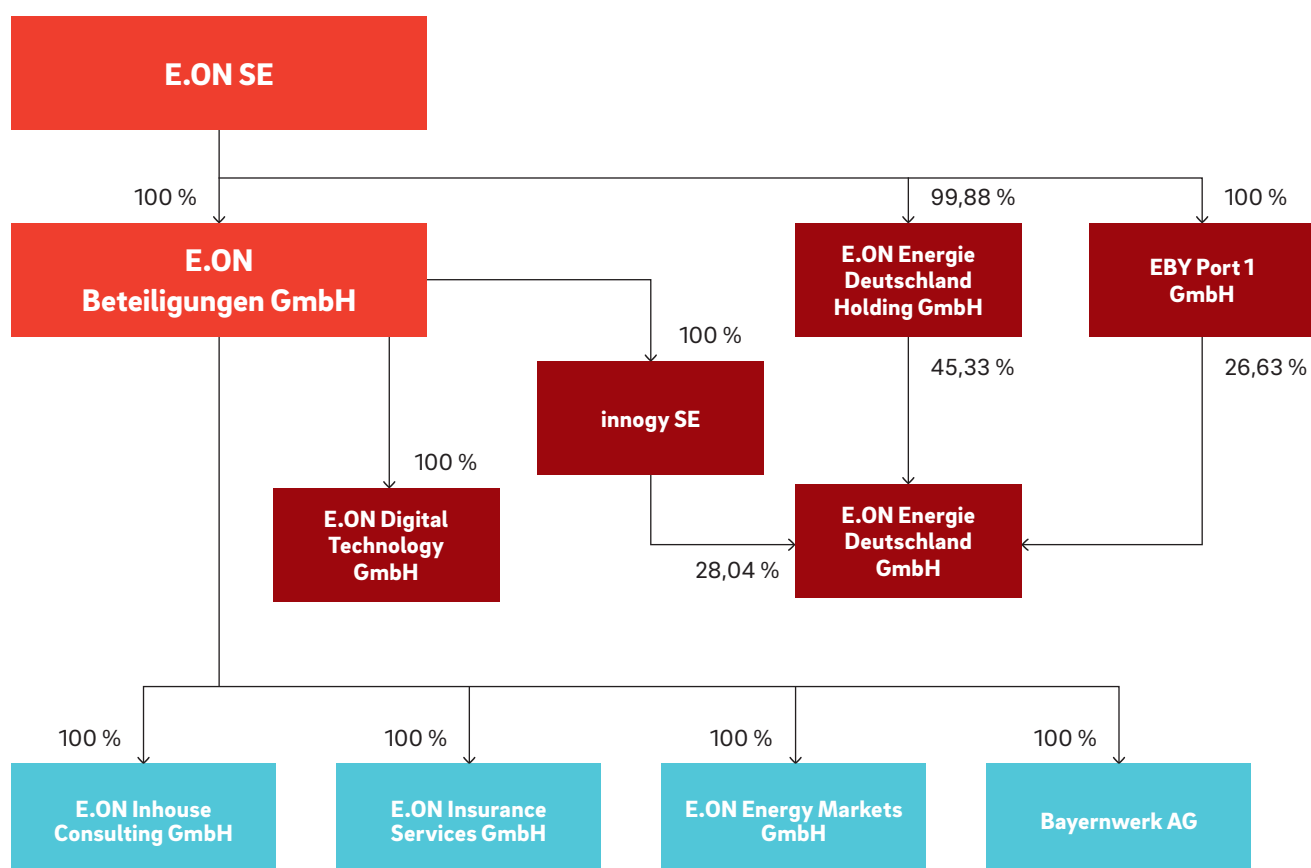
E.ON SE

100 %

99,88 %

100 %

E.ON Beteiligungen GmbH

E.ON Energie Deutschland Holding GmbH

EBY Port 1 GmbH

100 %

innogy SE

45,33 %

26,63 %

100 %

E.ON Digital Technology GmbH

E.ON Energie Deutschland GmbH

28,04 %

100 %

100 %

100 %

100 %

E.ON Inhouse Consulting GmbH

E.ON Insurance Services GmbH

E.ON Energy Markets GmbH

Bayernwerk AG